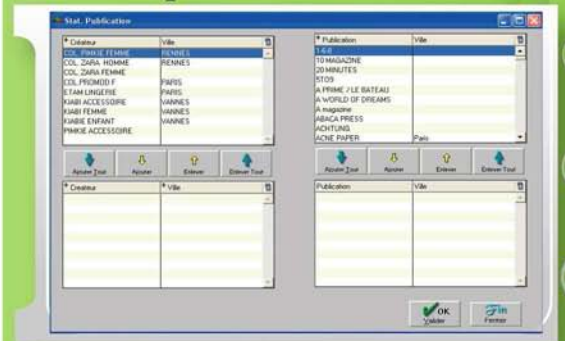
Stat. Publication

| Créateur | Ville |
|---|---|
| COL. PIMKIE FEMME | RENNES |
| COL. ZARA HOMME | RENNES |
| COL. ZARA FEMME | |
| COL PROMOD F | PARIS |
| ETAM LINGERIE | PARIS |
| KIABI ACCESSOIRE | VANNES |
| KIABI FEMME | VANNES |
| KIABIE ENFANT | VANNES |
| PIMKIE ACCESSOIRE | |

Ajouter Tout | Ajouter | Enlever | Enlever Tout

| Créateur | Ville |
|---|---|

| Publication | Ville |
|---|---|
| 1-6-8 | |
| 10 MAGAZINE | |
| 20 MINUTES | |
| 5TOS | |
| A PRIME / LE BATEAU | |
| A WORLD OF DREAMS | |
| A magazine | |
| ABACA PRESS | |
| ACHTUNG | |
| ACNE PAPER | Paris |

Ajouter Tout | Ajouter | Enlever | Enlever Tout

| Publication | Ville |
|---|---|

OK Valider | Fin Fermer